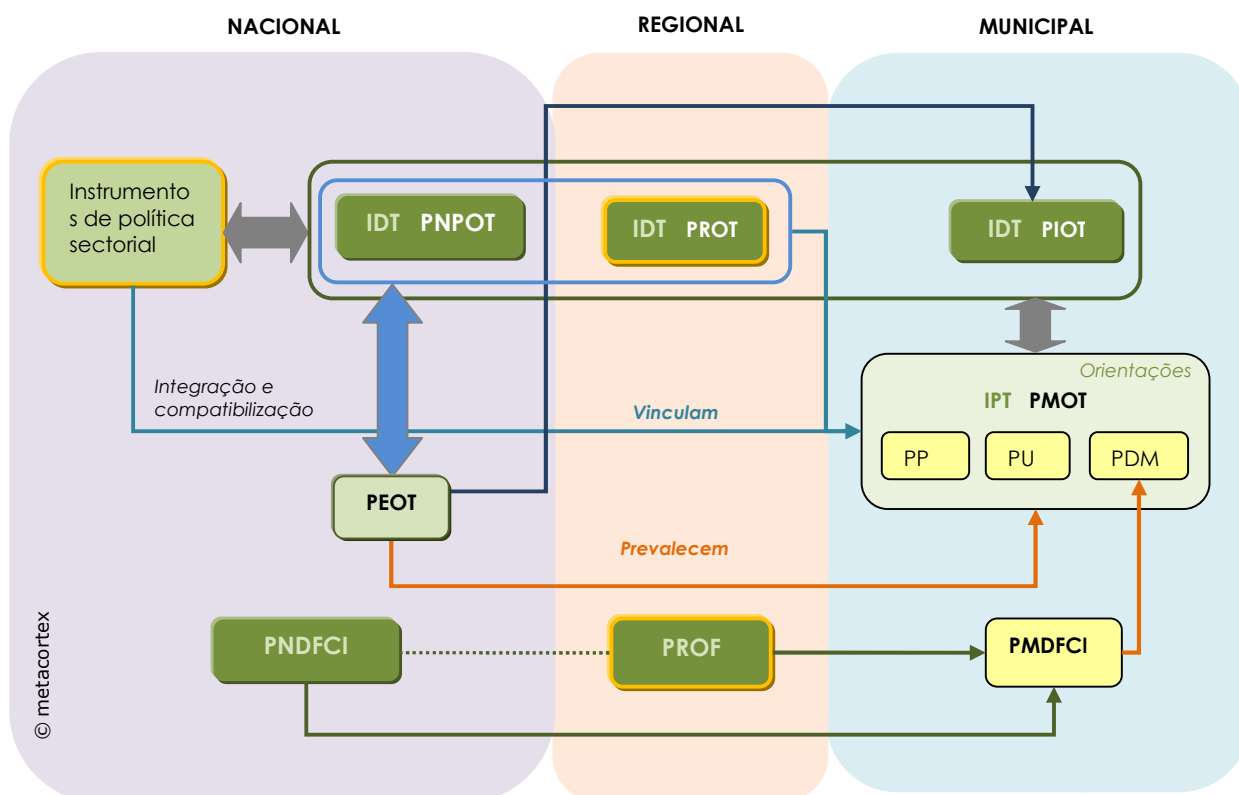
NACIONAL

REGIONAL

MUNICIPAL

Instrumentos de política sectorial

IDT PNPOT

IDT PROT

IDT PIOT

Orientações

IPT PMOT

PP

PU

PDM

Integração e compatibilização

Vinculam

PEOT

Prevalecem

PNDFCI

PROF

PMDFCI

© metacortex